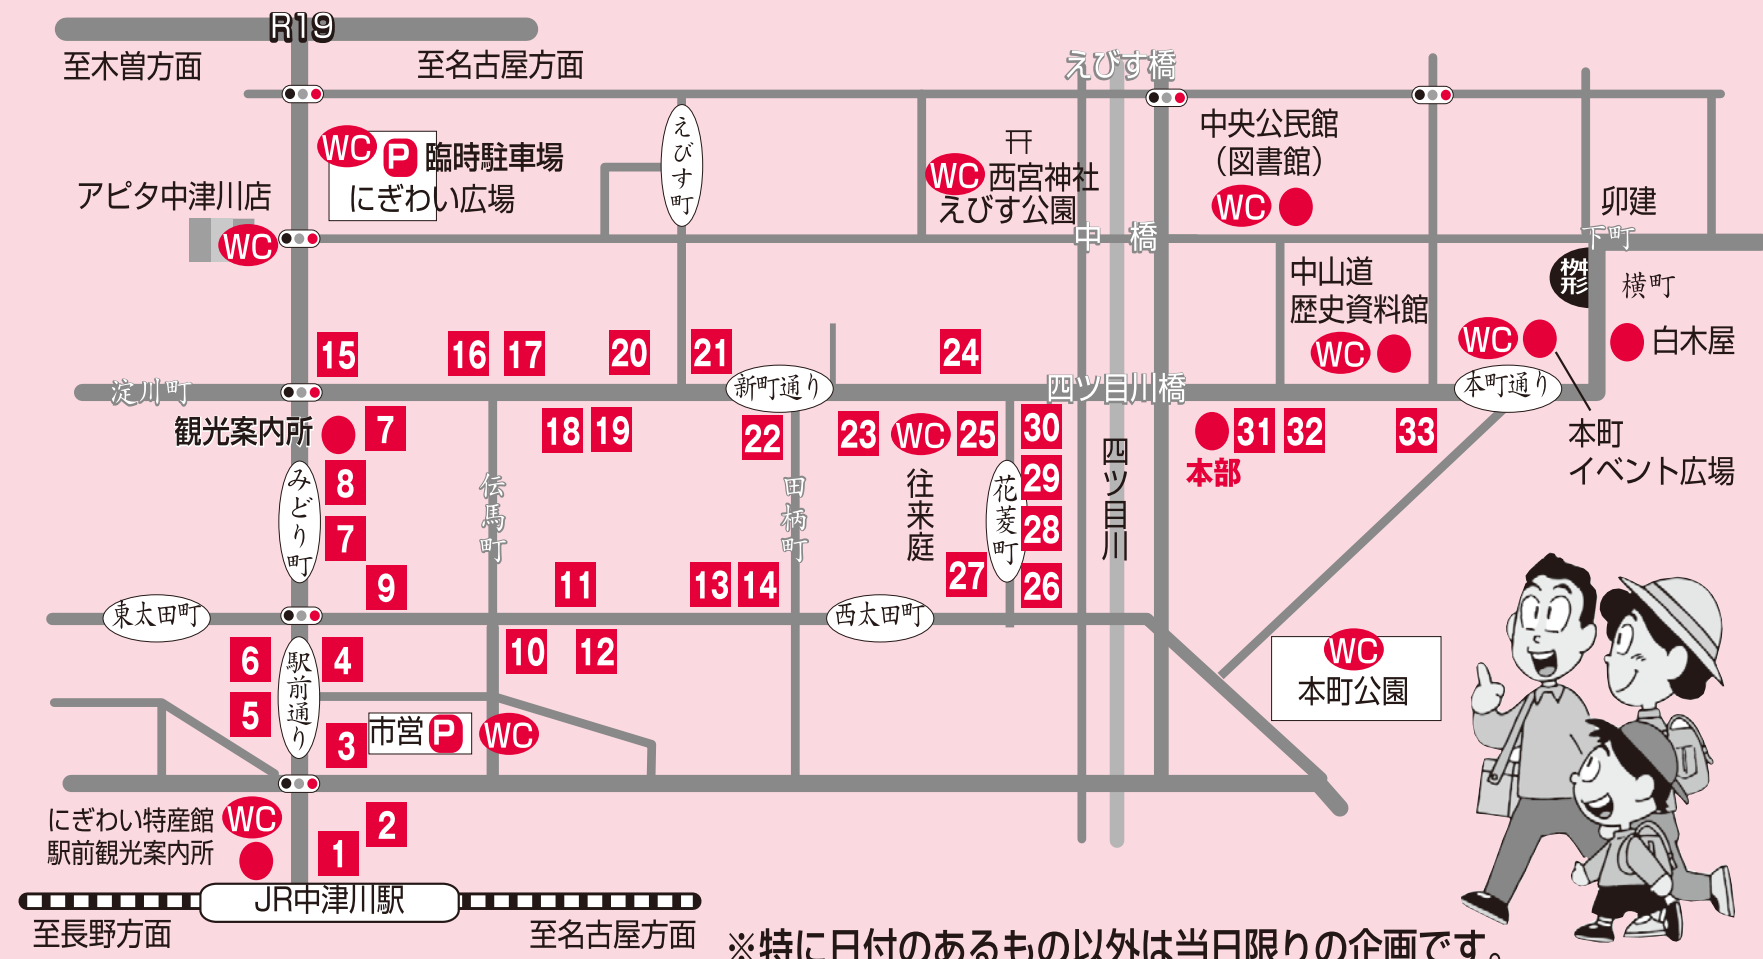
R19
至木曽方面
至名古屋方面
えびす橋
WC P 臨時駐車場
にぎわい広場
えびす町
⛩
WC 西宮神社
えびす公園
中央公民館
（図書館）
WC
アピタ中津川店
WC
中　橋
卯建
下町
中山道
歴史資料館
WC
枡形
横町
WC
白木屋
15
16
17
20
21
24
淀川町
新町通り
四ツ目川橋
本町通り
観光案内所
7
18
19
22
23
WC
25
30
31
32
33
本部
本町
イベント広場
8
みどり町
7
伝馬町
田柄町
往来庭
花菱町
29
28
四ツ目川
9
11
13
14
27
26
東太田町
西太田町
6
駅前通り
4
10
12
WC
本町公園
5
3
市営 P
WC
にぎわい特産館
駅前観光案内所
WC
2
1
JR中津川駅
至長野方面
至名古屋方面
※特に日付のあるもの以外は当日限りの企画です。